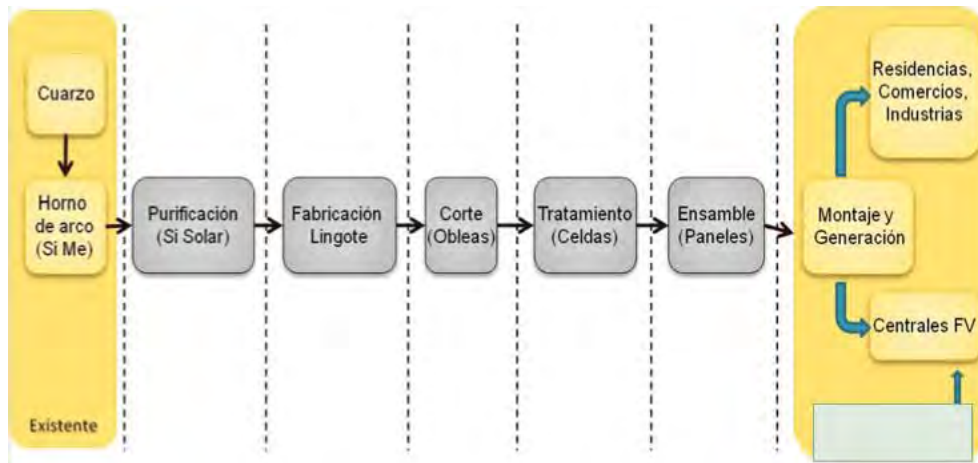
Cuarzo

Horno de arco (Si Me)

Existente

Purificación (Si Solar)

Fabricación Lingote

Corte (Obleas)

Tratamiento (Celdas)

Ensamble (Paneles)

Montaje y Generación

Residencias, Comercios, Industrias

Centrales FV